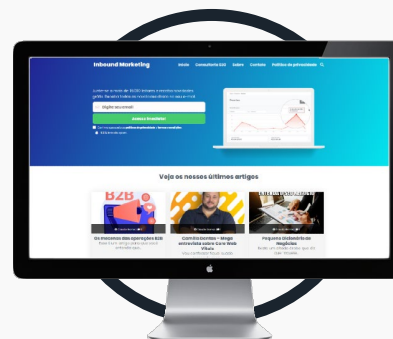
Inbound Marketing
Início Consultoria B2B Sobre Contato Política de privacidade

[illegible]
Digite seu email
Acesse Grátis!
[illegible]

Veja os nossos últimos artigos

B2B
Os maiores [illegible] B2B
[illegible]

Com Bruno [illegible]
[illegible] Core Web Vitals
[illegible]

Pequeno Dicionário de Negócios
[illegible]